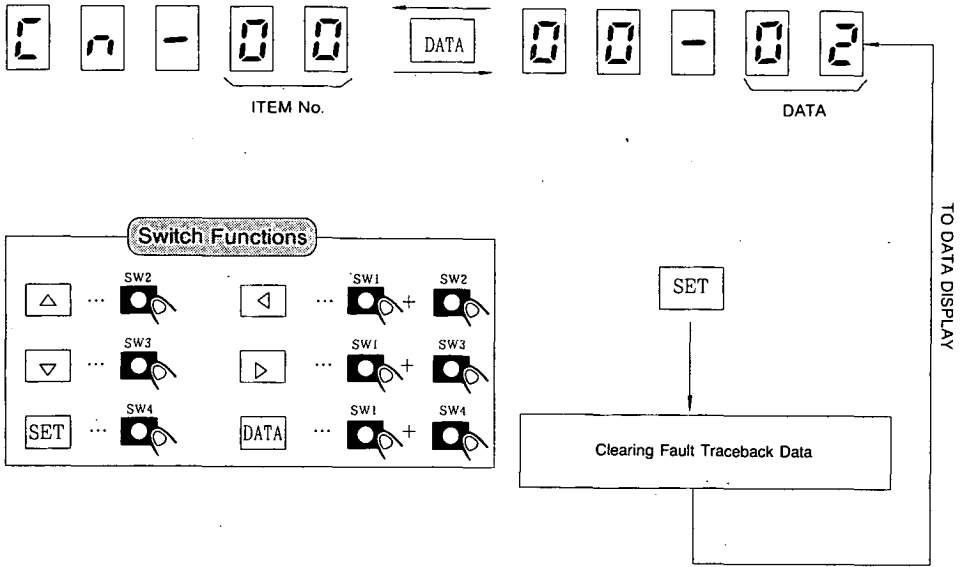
C n - 0 0 DATA 0 0 - 0 2

ITEM No.

DATA

TO DATA DISPLAY

Switch Functions

△ ··· SW2

◁ ··· SW1 + SW2

▽ ··· SW3

▷ ··· SW1 + SW3

SET ··· SW4

DATA ··· SW1 + SW4

SET

Clearing Fault Traceback Data